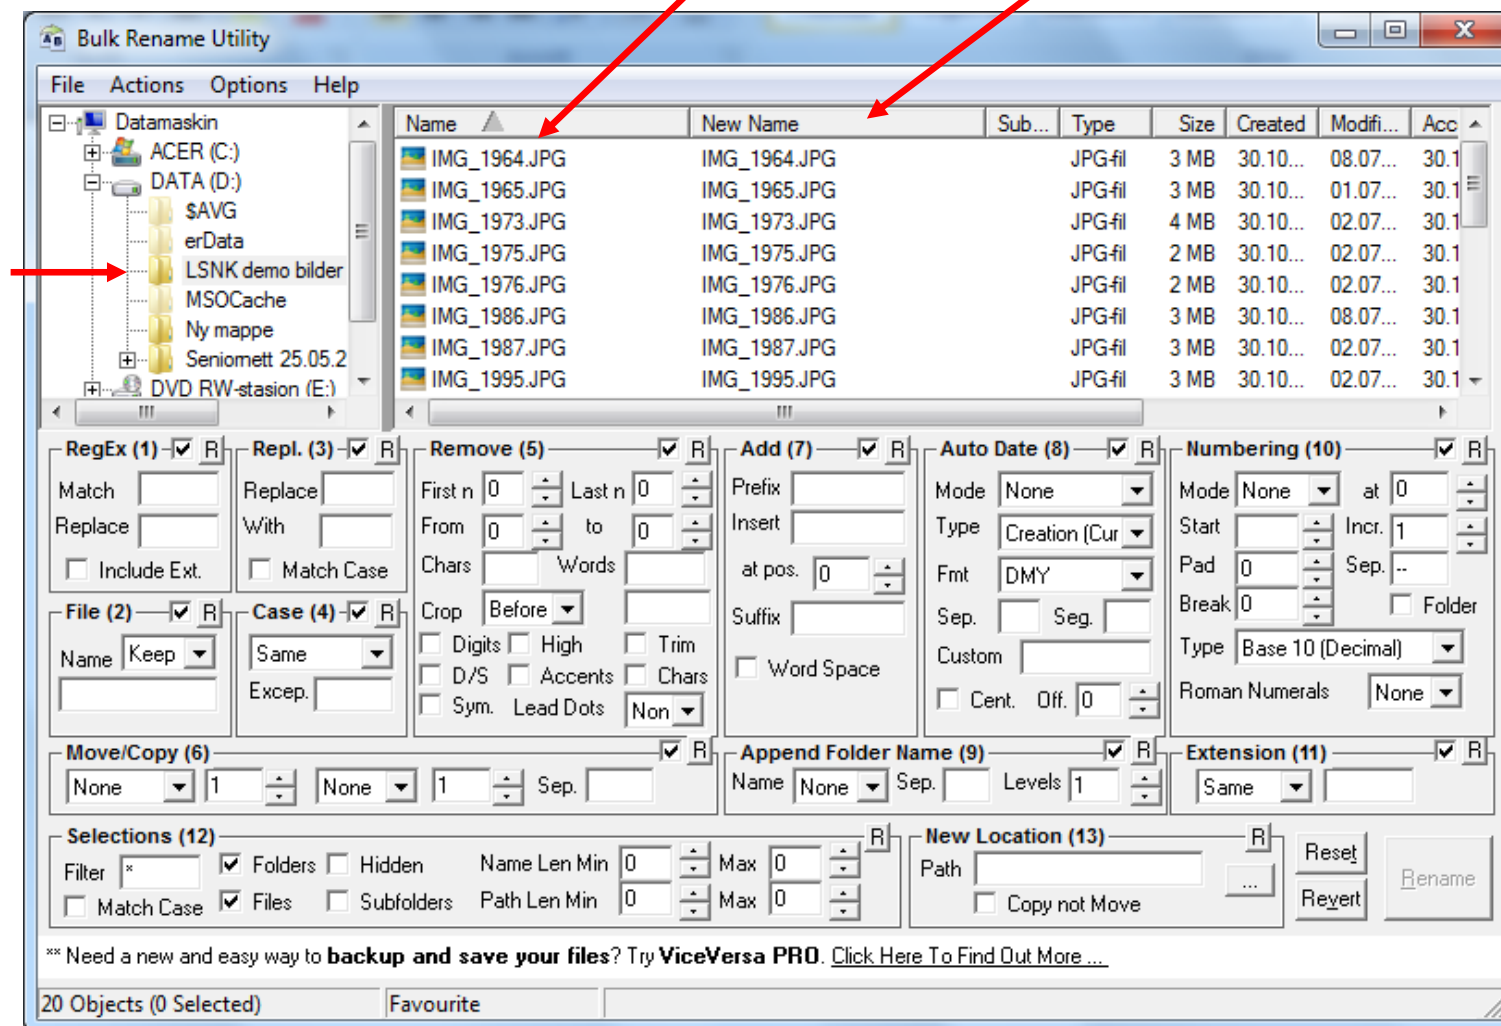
Bulk Rename Utility

File Actions Options Help

Datamaskin
ACER (C:)
DATA (D:)
$AVG
erData
LSNK demo bilder
MSOCache
Ny mappe
Seniornett 25.05.2
DVD RW-stasion (E:)

| Name | New Name | Sub... | Type | Size | Created | Modifi... | Acc |
|---|---|---|---|---|---|---|---|
| IMG_1964.JPG | IMG_1964.JPG | | JPG-fil | 3 MB | 30.10... | 08.07... | 30.1 |
| IMG_1965.JPG | IMG_1965.JPG | | JPG-fil | 3 MB | 30.10... | 01.07... | 30.1 |
| IMG_1973.JPG | IMG_1973.JPG | | JPG-fil | 4 MB | 30.10... | 02.07... | 30.1 |
| IMG_1975.JPG | IMG_1975.JPG | | JPG-fil | 2 MB | 30.10... | 02.07... | 30.1 |
| IMG_1976.JPG | IMG_1976.JPG | | JPG-fil | 2 MB | 30.10... | 02.07... | 30.1 |
| IMG_1986.JPG | IMG_1986.JPG | | JPG-fil | 3 MB | 30.10... | 08.07... | 30.1 |
| IMG_1987.JPG | IMG_1987.JPG | | JPG-fil | 3 MB | 30.10... | 02.07... | 30.1 |
| IMG_1995.JPG | IMG_1995.JPG | | JPG-fil | 3 MB | 30.10... | 02.07... | 30.1 |

RegEx (1) R
Match
Replace
Include Ext.

Repl. (3) R
Replace
With
Match Case

Remove (5) R
First n 0 Last n 0
From 0 to 0
Chars Words
Crop Before
Digits High Trim
D/S Accents Chars
Sym. Lead Dots Non

Add (7) R
Prefix
Insert
at pos. 0
Suffix
Word Space

Auto Date (8) R
Mode None
Type Creation (Cur
Fmt DMY
Sep. Seg.
Custom
Cent. Off. 0

Numbering (10) R
Mode None at 0
Start Incr. 1
Pad 0 Sep. -
Break 0 Folder
Type Base 10 (Decimal)
Roman Numerals None

File (2) R
Name Keep

Case (4) R
Same
Excep.

Move/Copy (6) R
None 1 None 1 Sep.

Append Folder Name (9) R
Name None Sep. Levels 1

Extension (11) R
Same

Selections (12) R
Filter * Folders Hidden Name Len Min 0 Max 0
Match Case Files Subfolders Path Len Min 0 Max 0

New Location (13) R
Path ...
Copy not Move

Reset
Revert
Rename

** Need a new and easy way to backup and save your files? Try ViceVersa PRO. Click Here To Find Out More ...

20 Objects (0 Selected) Favourite